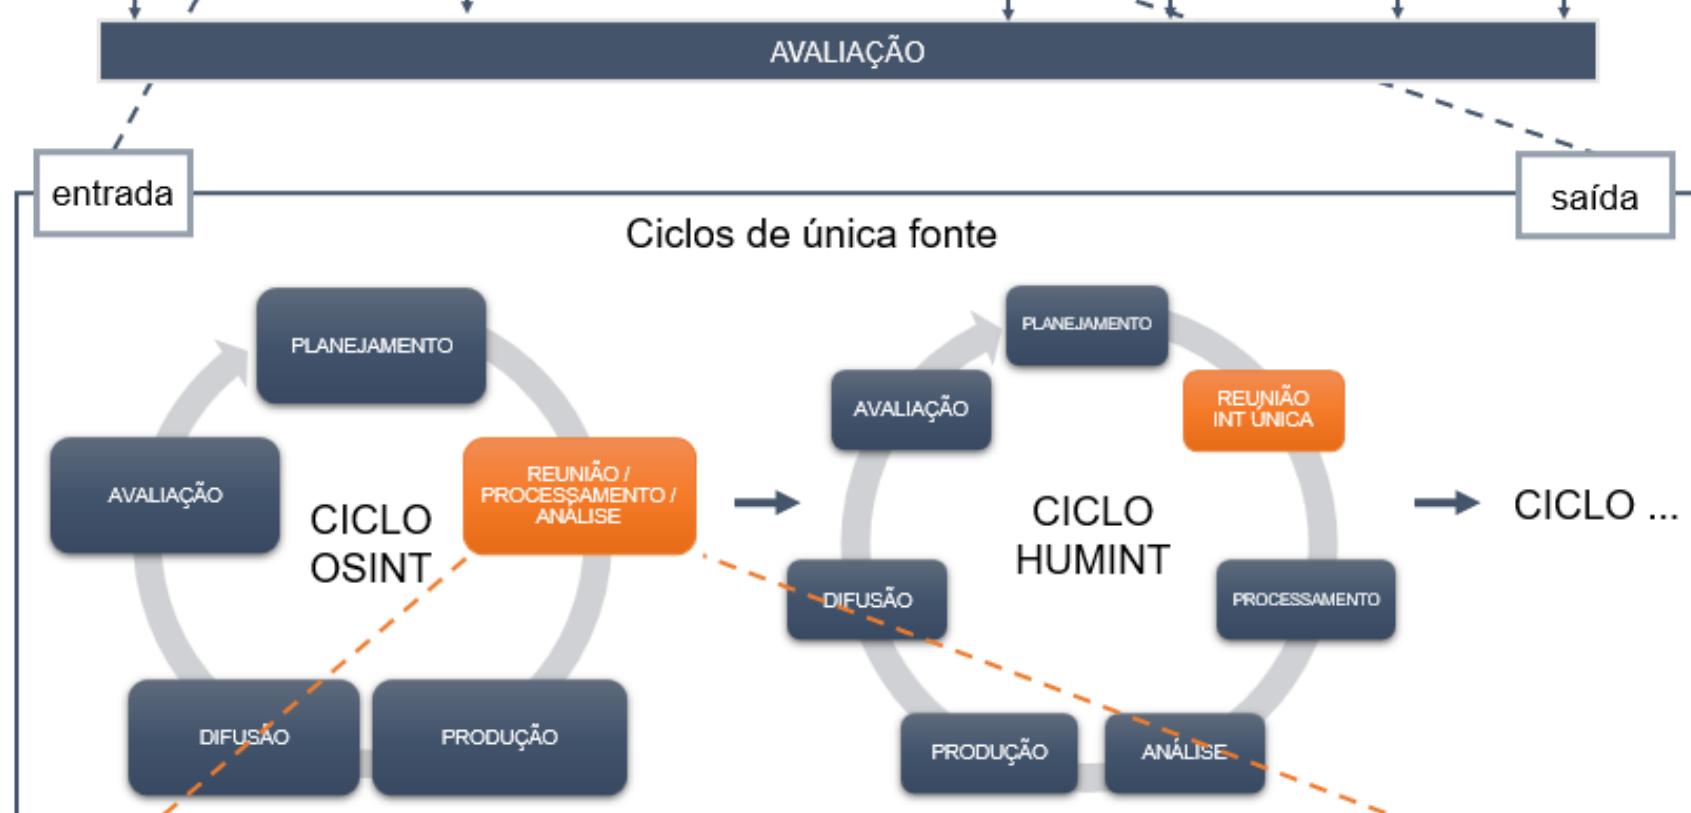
AVALIAÇÃO

entrada

saída

Ciclos de única fonte

PLANEJAMENTO

AVALIAÇÃO

CICLO OSINT

REUNIÃO / PROCESSAMENTO / ANÁLISE

DIFUSÃO

PRODUÇÃO

PLANEJAMENTO

AVALIAÇÃO

REUNIÃO INT ÚNICA

CICLO HUMINT

DIFUSÃO

PROCESSAMENTO

PRODUÇÃO

ANÁLISE

CICLO ...